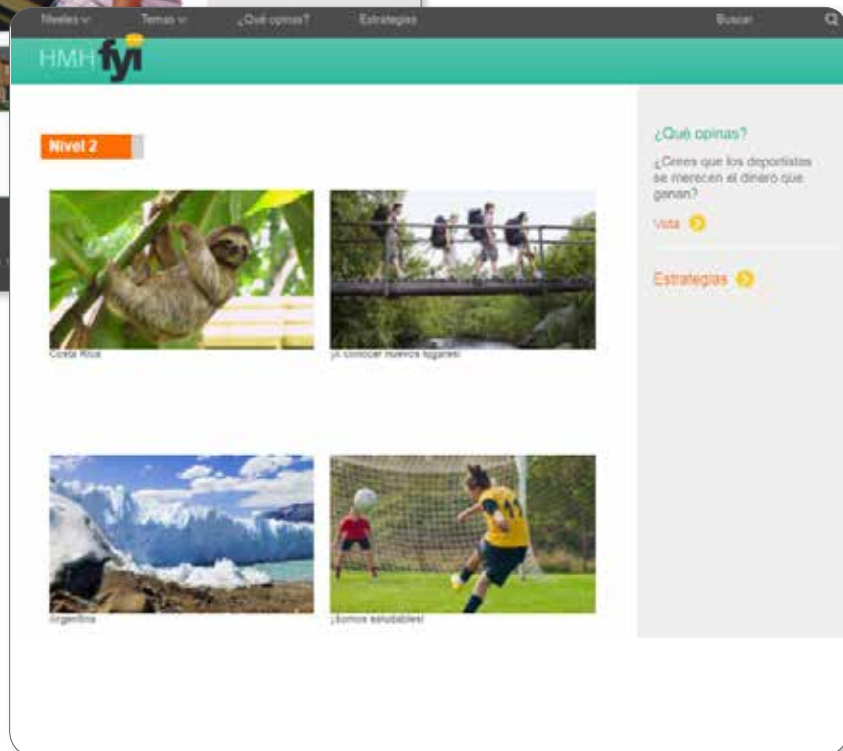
Niveles ∨ Temas ∨ ¿Qué opinas? Estrategias Buscar

HMH fyi

Nivel 2

Costa Rica

¡A conocer nuevos lugares!

Argentina

¡Somos saludables!

¿Qué opinas?

¿Crees que los deportistas se merecen el dinero que ganan?

Vota

Estrategias